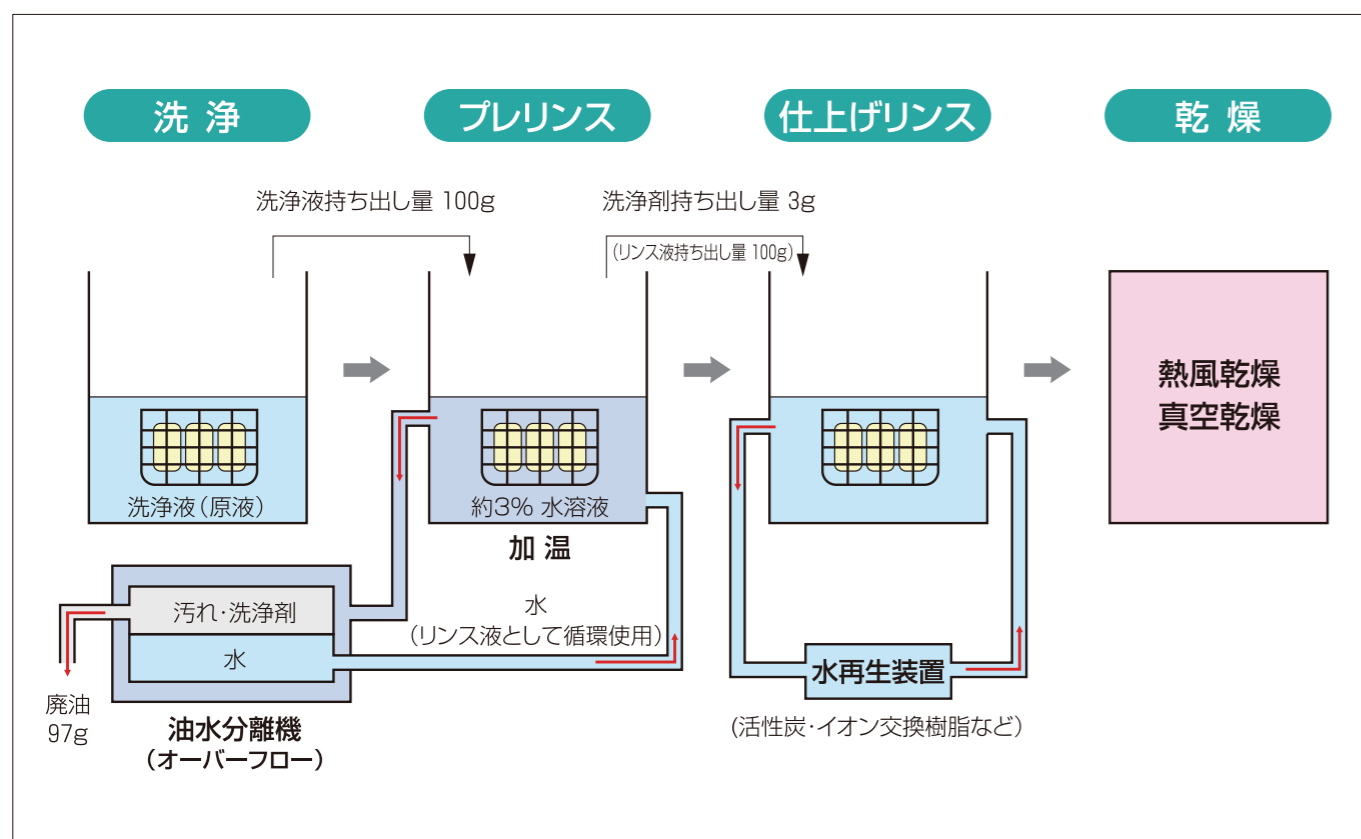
洗 浄

プレリンス

仕上げリンス

乾 燥

洗浄液持ち出し量 100g

洗浄剤持ち出し量 3g

(リンス液持ち出し量 100g)

熱風乾燥
真空乾燥

洗浄液(原液)

約3% 水溶液

加 温

汚れ・洗浄剤

水

水
(リンス液として循環使用)

廃油
97g

油水分離機
(オーバーフロー)

水再生装置

(活性炭・イオン交換樹脂など)